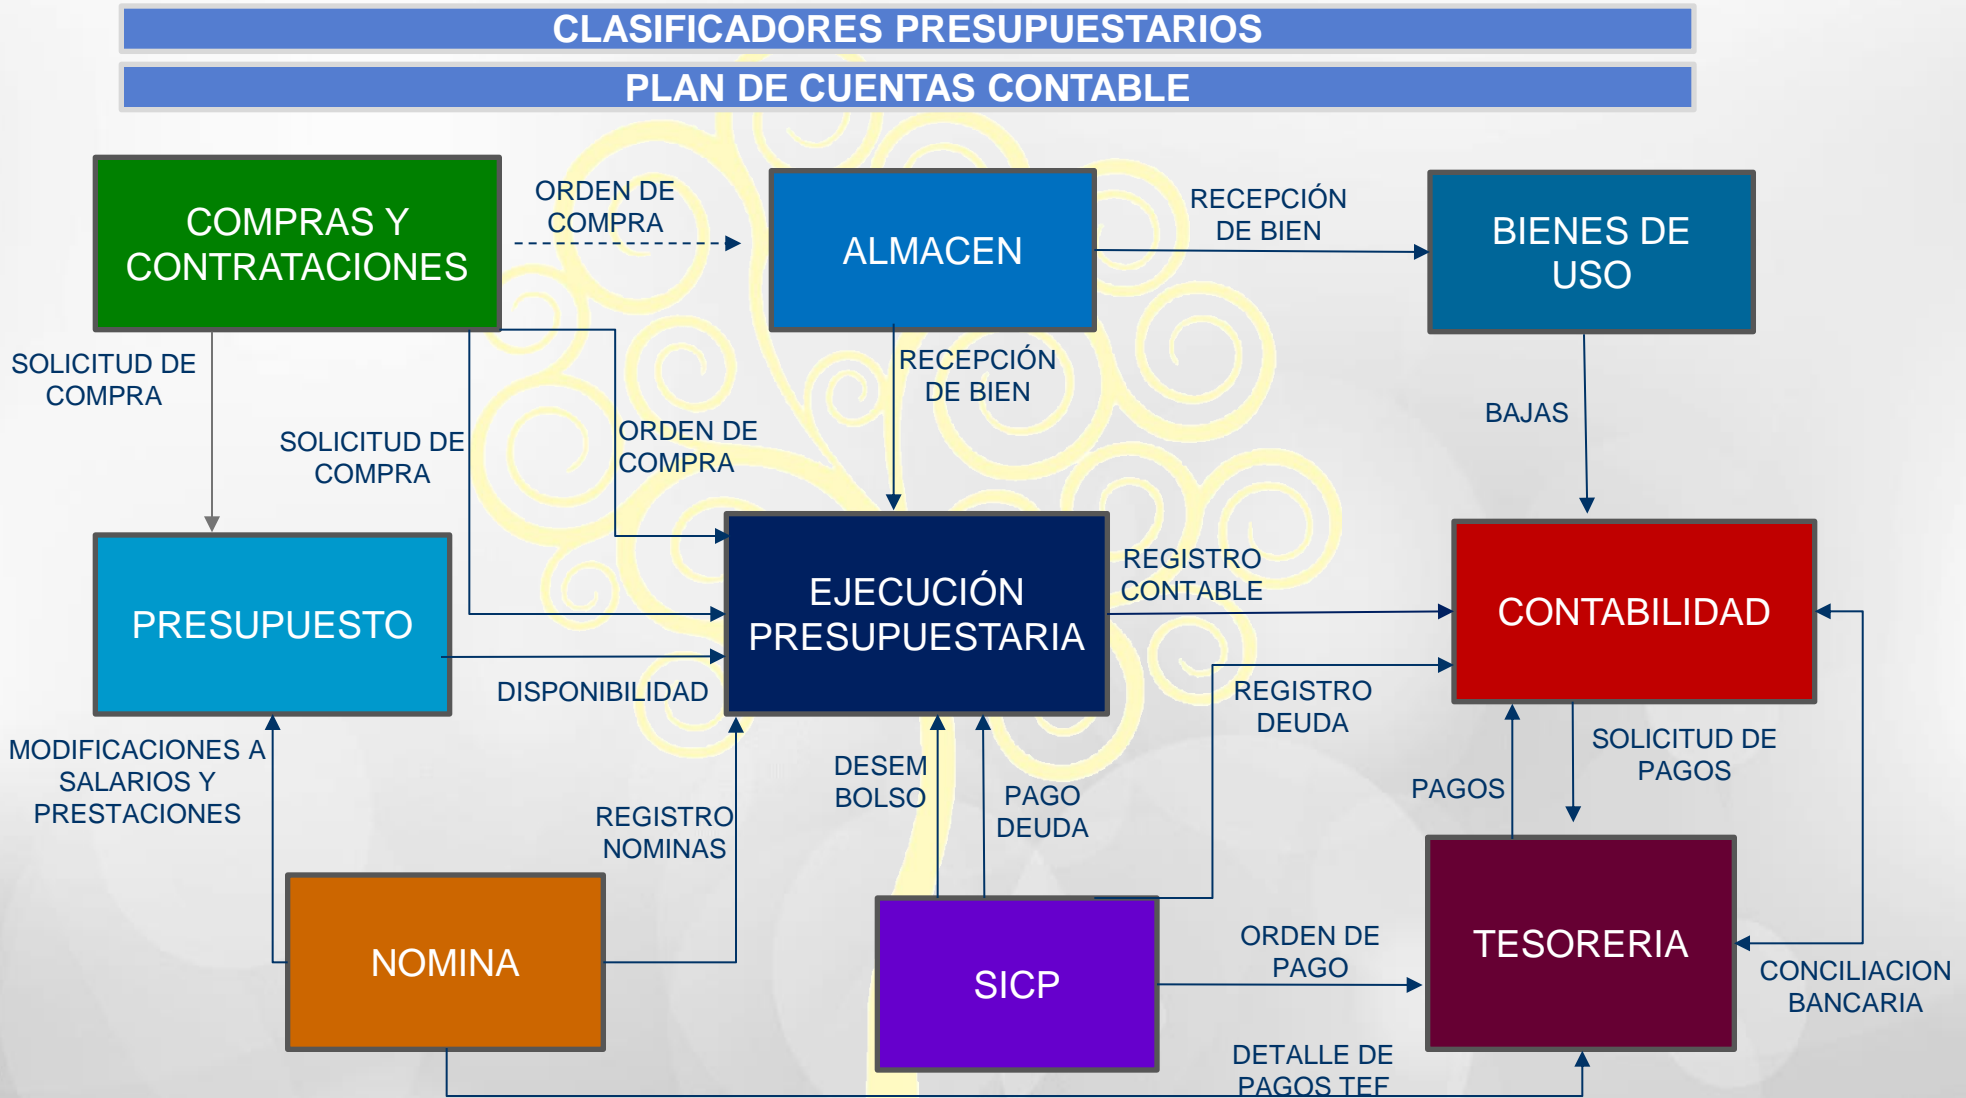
CLASIFICADORES PRESUPUESTARIOS

PLAN DE CUENTAS CONTABLE

COMPRAS Y CONTRATACIONES

ORDEN DE COMPRA

ALMACEN

RECEPCIÓN DE BIEN

BIENES DE USO

SOLICITUD DE COMPRA

SOLICITUD DE COMPRA

ORDEN DE COMPRA

RECEPCIÓN DE BIEN

BAJAS

PRESUPUESTO

EJECUCIÓN PRESUPUESTARIA

REGISTRO CONTABLE

CONTABILIDAD

DISPONIBILIDAD

REGISTRO DEUDA

MODIFICACIONES A SALARIOS Y PRESTACIONES

DESEM BOLSO

PAGO DEUDA

SOLICITUD DE PAGOS

PAGOS

REGISTRO NOMINAS

NOMINA

SICP

ORDEN DE PAGO

TESORERIA

CONCILIACION BANCARIA

DETALLE DE PAGOS TEF